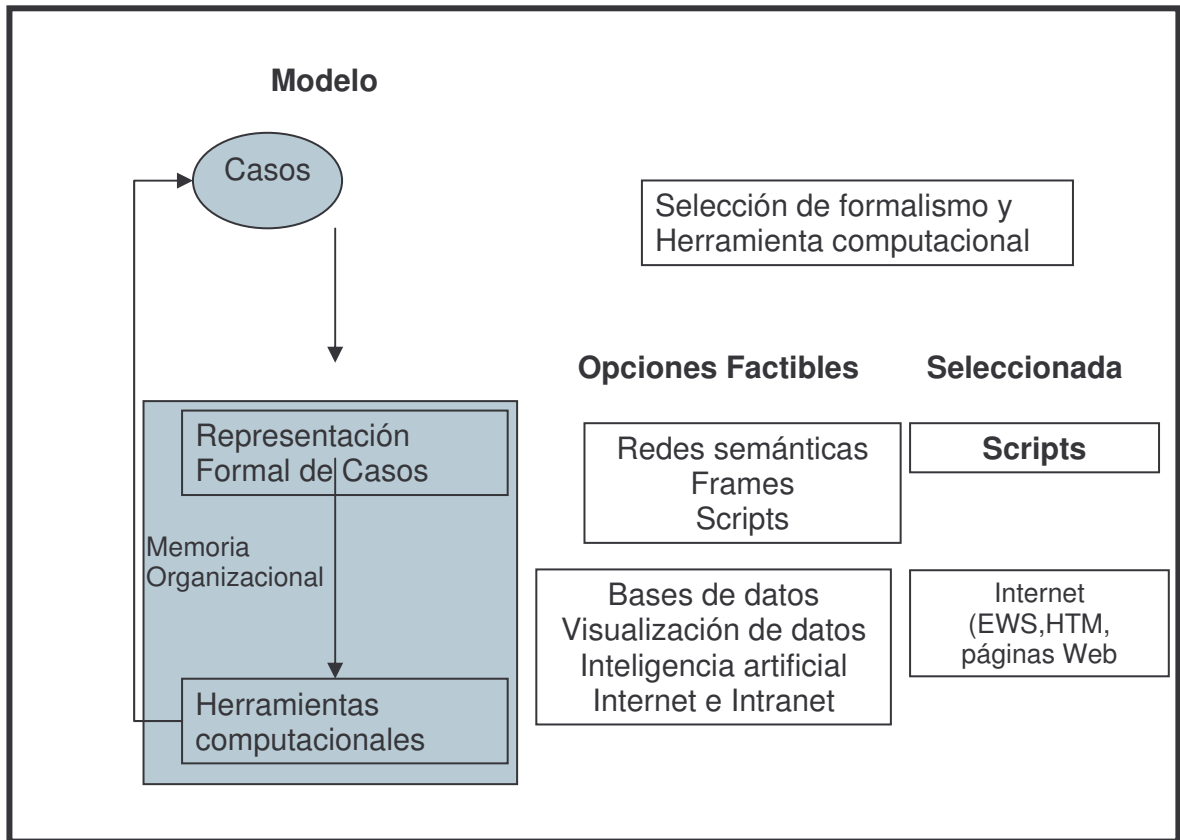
Modelo

Casos

Representación Formal de Casos

Memoria Organizacional

Herramientas computacionales

Selección de formalismo y Herramienta computacional

Opciones Factibles

Seleccionada

Redes semánticas
Frames
Scripts

Scripts

Bases de datos
Visualización de datos
Inteligencia artificial
Internet e Intranet

Internet
(EWS,HTM,
páginas Web